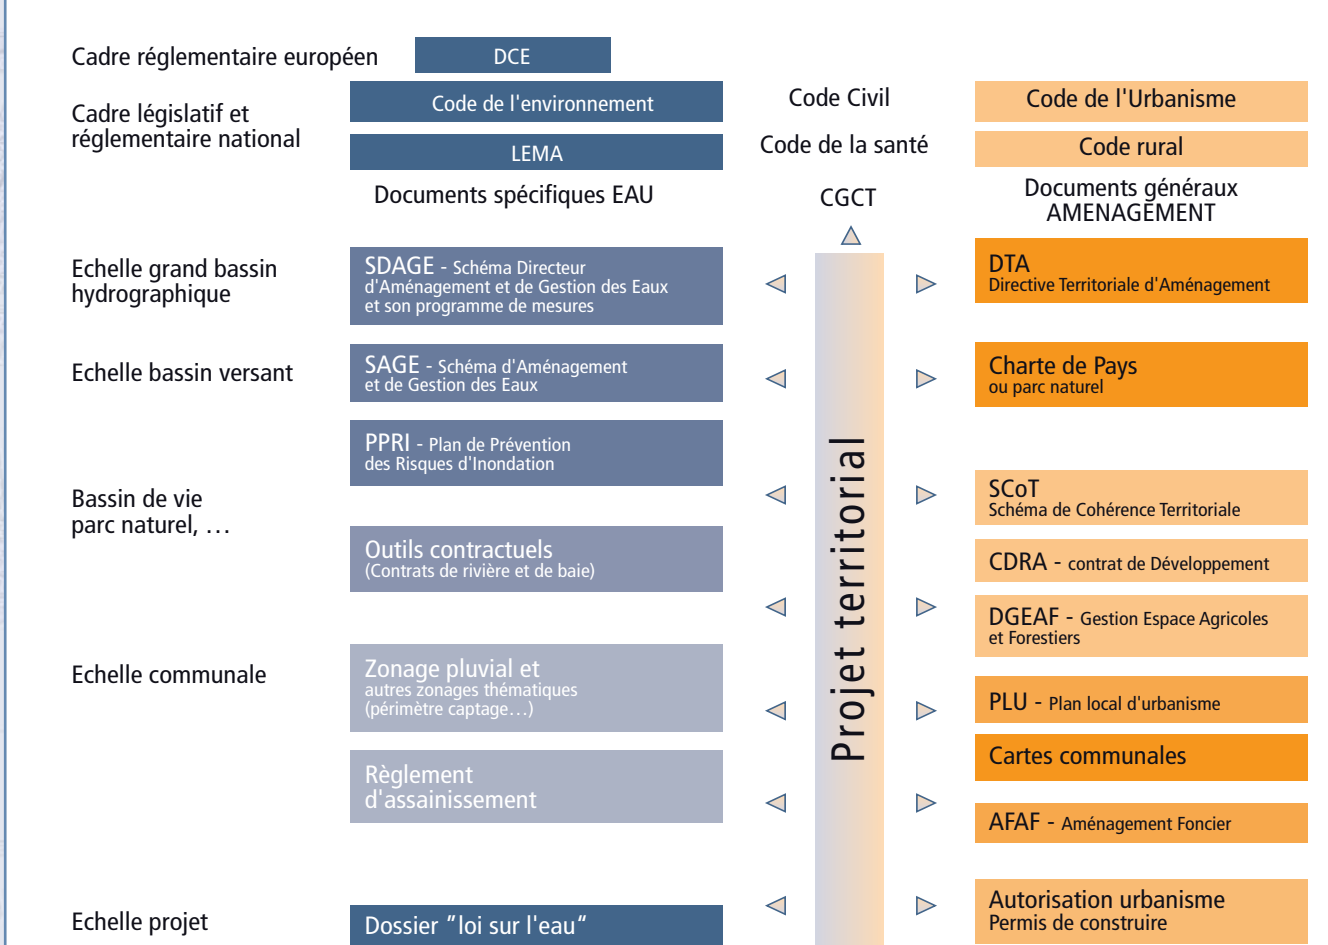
Cadre réglementaire européen

DCE

Cadre législatif et réglementaire national

Code de l'environnement

LEMA

Code Civil

Code de la santé

Code de l'Urbanisme

Code rural

Documents spécifiques EAU

CGCT

Documents généraux AMENAGEMENT

Echelle grand bassin hydrographique

SDAGE - Schéma Directeur d'Aménagement et de Gestion des Eaux et son programme de mesures

DTA
Directive Territoriale d'Aménagement

Echelle bassin versant

SAGE - Schéma d'Aménagement et de Gestion des Eaux

Charte de Pays
ou parc naturel

PPRI - Plan de Prévention des Risques d'Inondation

Bassin de vie parc naturel, …

SCoT
Schéma de Cohérence Territoriale

Outils contractuels
(Contrats de rivière et de baie)

CDRA - contrat de Développement

DGEAF - Gestion Espace Agricoles et Forestiers

Projet territorial

Echelle communale

Zonage pluvial et
autres zonages thématiques
(périmètre captage…)

PLU - Plan local d'urbanisme

Cartes communales

Règlement d'assainissement

AFAF - Aménagement Foncier

Echelle projet

Dossier "loi sur l'eau"

Autorisation urbanisme
Permis de construire